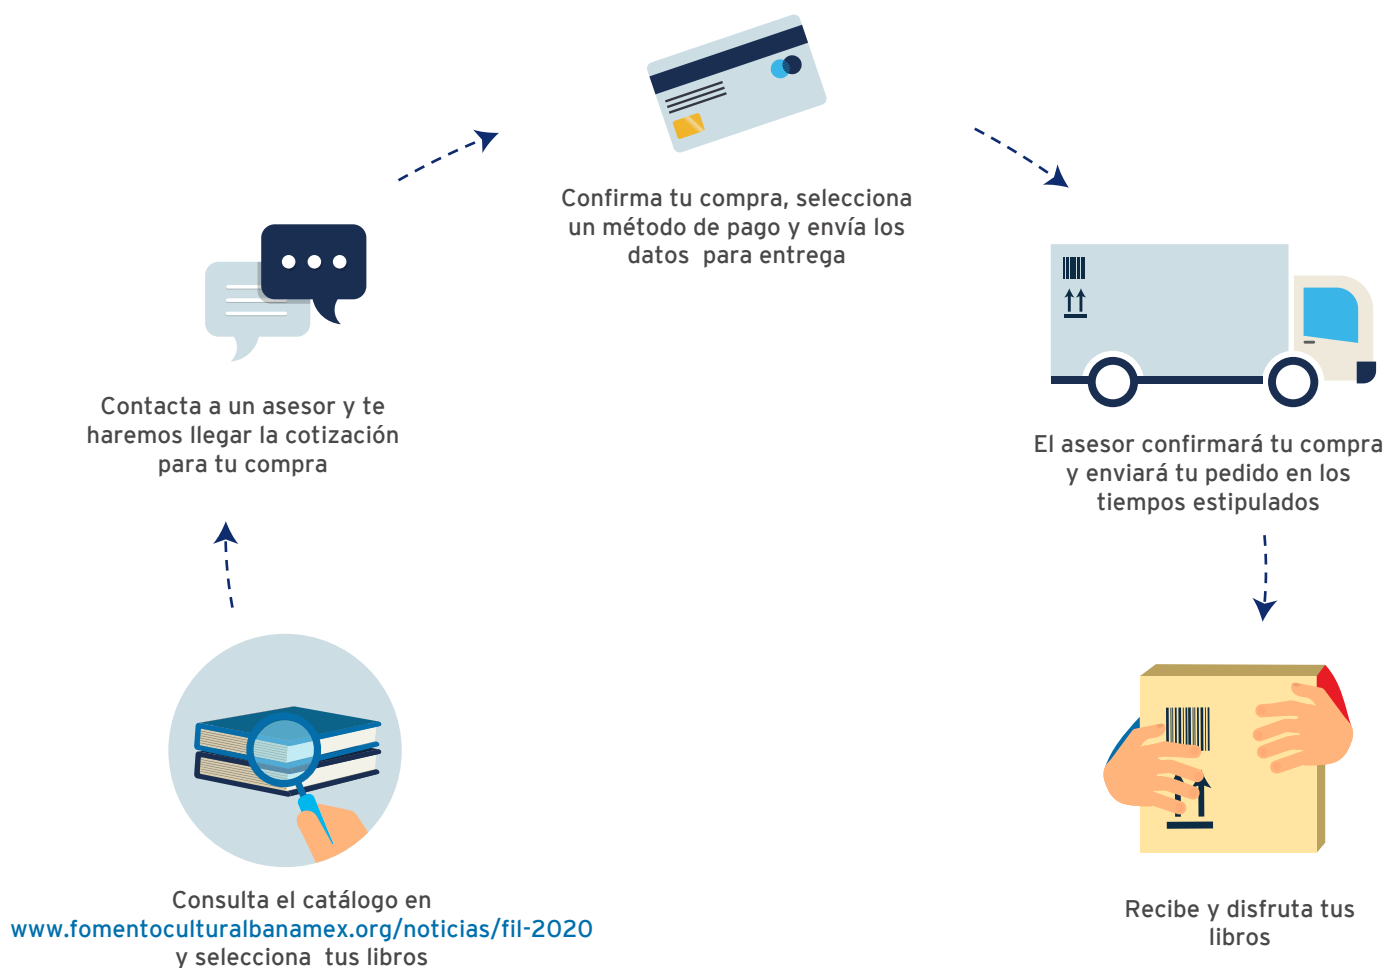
Confirma tu compra, selecciona un método de pago y envía los datos para entrega

Contacta a un asesor y te haremos llegar la cotización para tu compra

El asesor confirmará tu compra y enviará tu pedido en los tiempos estipulados

Consulta el catálogo en www.fomentoculturalbanamex.org/noticias/fil-2020 y selecciona tus libros

Recibe y disfruta tus libros